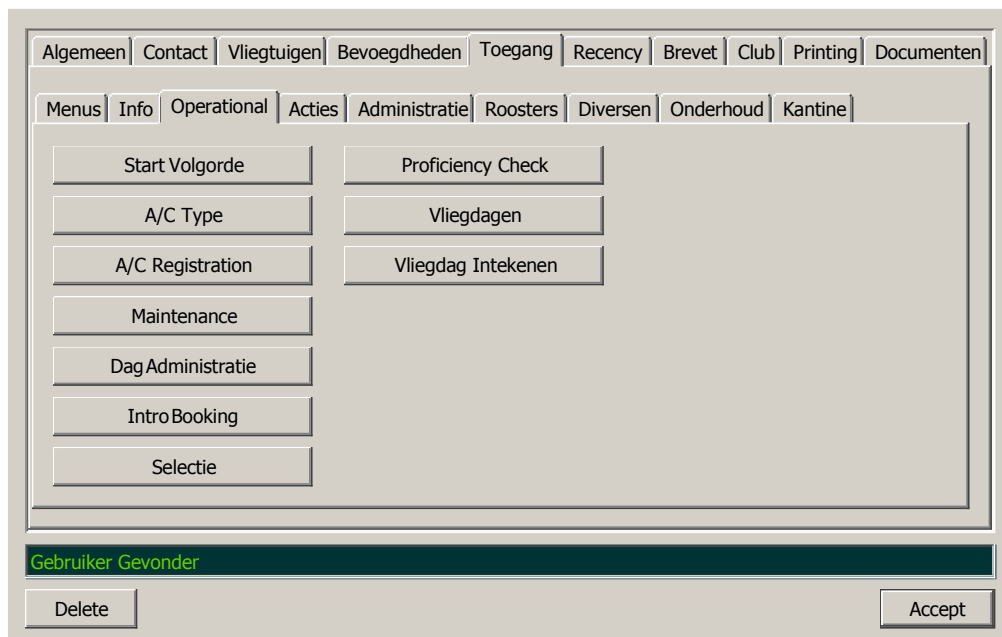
Algemeen | Contact | Vliegtuigen | Bevoegdheden | Toegang | Recency | Brevet | Club | Printing | Documenten

Menus | Info | Operational | Acties | Administratie | Roosters | Diversen | Onderhoud | Kantine

Start Volgorde
A/C Type
A/C Registration
Maintenance
Dag Administratie
Intro Booking
Selectie

Proficiency Check
Vliegdagen
Vliegdag Intekenen

Gebruiker Gevonder

Delete
Accept